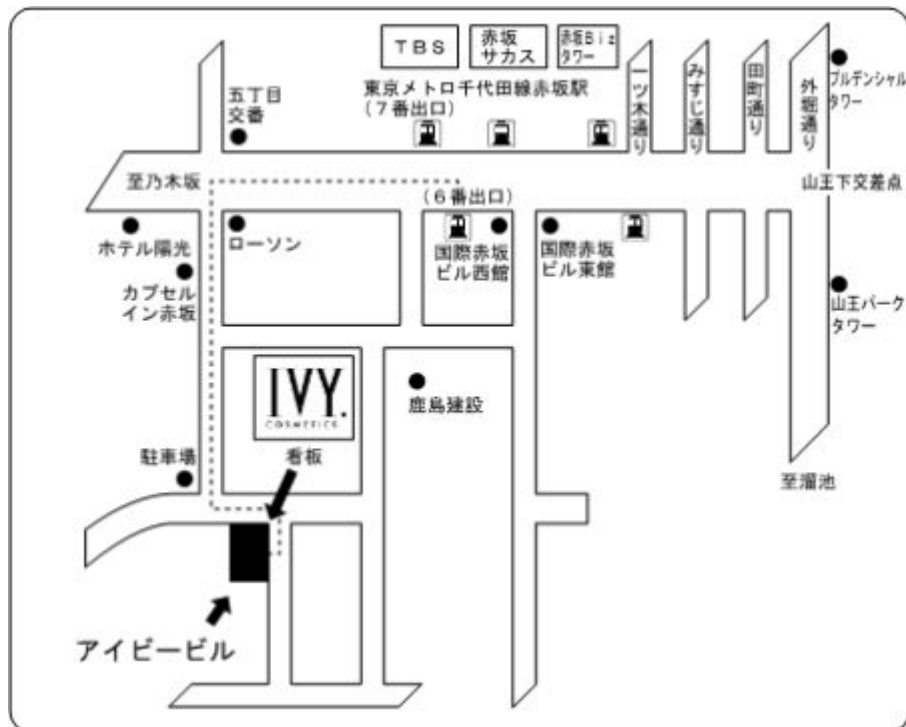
TBS

赤坂
サカス

赤坂Biz
タワー

五丁目
交番

東京メトロ千代田線赤坂駅
（７番出口）

一ツ木通り

みすじ通り

田町通り

外堀通り

プルデンシャル
タワー

至乃木坂

（６番出口）

山王下交差点

ホテル陽光

ローソン

国際赤坂
ビル西館

国際赤坂
ビル東館

カプセル
イン赤坂

山王パーク
タワー

IVY.
COSMETICS

鹿島建設

駐車場

看板

至溜池

アイビービル